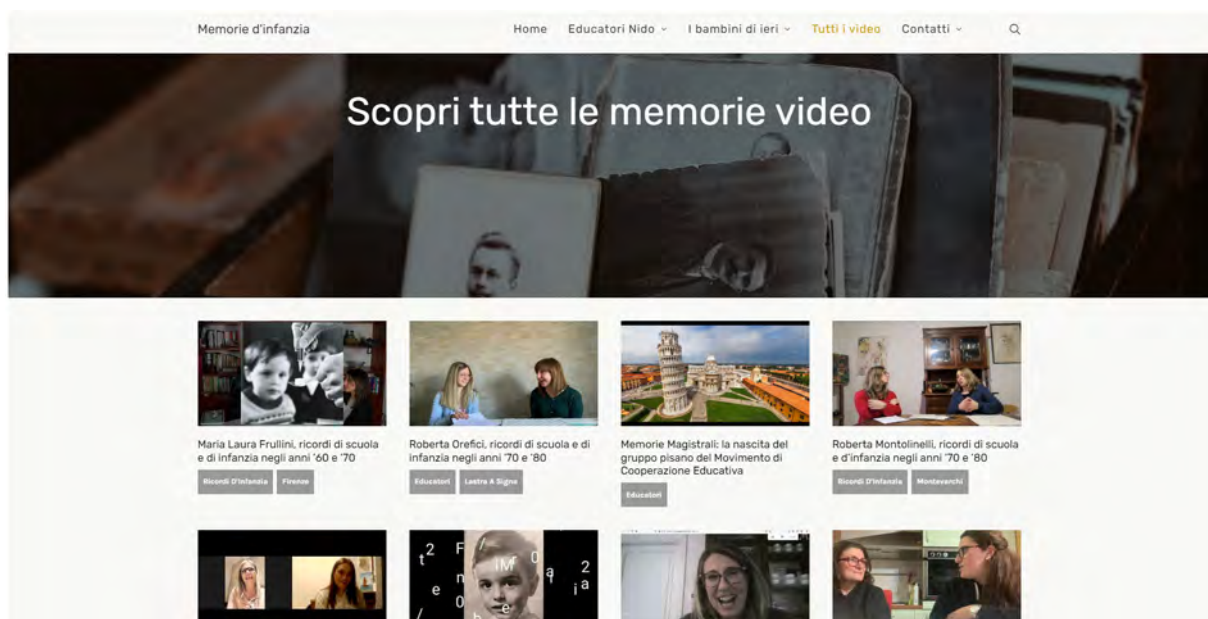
Memorie d'infanzia

Home Educatori Nido ⌄ I bambini di ieri ⌄ Tutti i video Contatti ⌄

Scopri tutte le memorie video

Maria Laura Frullini, ricordi di scuola e di infanzia negli anni '60 e '70

Ricordi D'infanzia Firenze

Roberta Orefici, ricordi di scuola e di infanzia negli anni '70 e '80

Educatori Lastra A Signa

Memorie Magistrali: la nascita del gruppo pisano del Movimento di Cooperazione Educativa

Educatori

Roberta Montolinelli, ricordi di scuola e d'infanzia negli anni '70 e '80

Ricordi D'infanzia Montevarchi